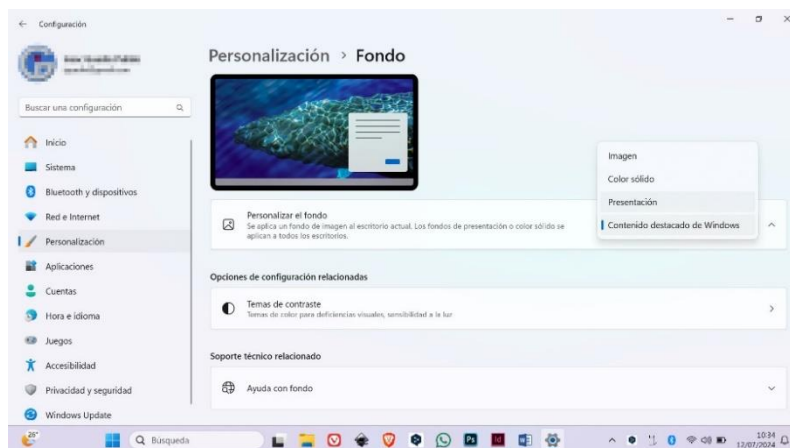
Configuración

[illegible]

Buscar una configuración

Inicio
Sistema
Bluetooth y dispositivos
Red e Internet
Personalización
Aplicaciones
Cuentas
Hora e idioma
Juegos
Accesibilidad
Privacidad y seguridad
Windows Update

Personalización > Fondo

Personalizar el fondo
Se aplica un fondo de imagen al escritorio actual. Los fondos de presentación o color sólido se aplican a todos los escritorios.

Imagen
Color sólido
Presentación
Contenido destacado de Windows

Opciones de configuración relacionadas

Temas de contraste
Temas de color para deficiencias visuales, sensibilidad a la luz

Soporte técnico relacionado

Ayuda con fondo

26°
Búsqueda
10:34
12/07/2024